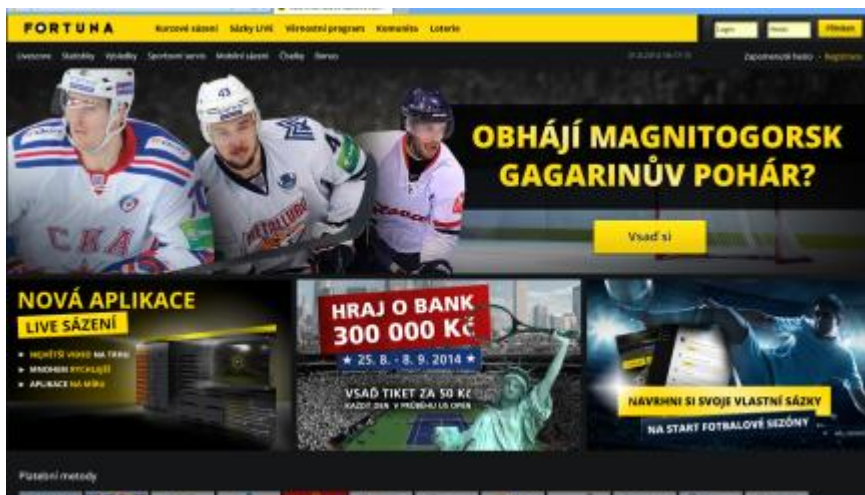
FORTUNA Kurzové sázení Sázky LIVE Věrnostní program Komunita Loterie

Přihlásit

Livescore Statistiky Výsledky Sportovní servis Mobilní sázení Články Servis

Zapomenuté heslo · Registrace

OBHÁJÍ MAGNITOGORSK GAGARINŮV POHÁR?

Vsaď si

NOVÁ APLIKACE

LIVE SÁZENÍ

NEJVĚTŠÍ VIDEO NA TRHU

MNOHEM RYCHLEJŠÍ

APLIKACE NA MÍRU

HRAJ O BANK 300 000 Kč

★ 25. 8. - 8. 9. 2014 ★

VSAĎ TIKET ZA 50 Kč

KAŽDÝ DEN V PRŮBĚHU US OPEN

NAVRHNI SI SVOJE VLASTNÍ SÁZKY

NA START FOTBALOVÉ SEZÓNY

Platební metody